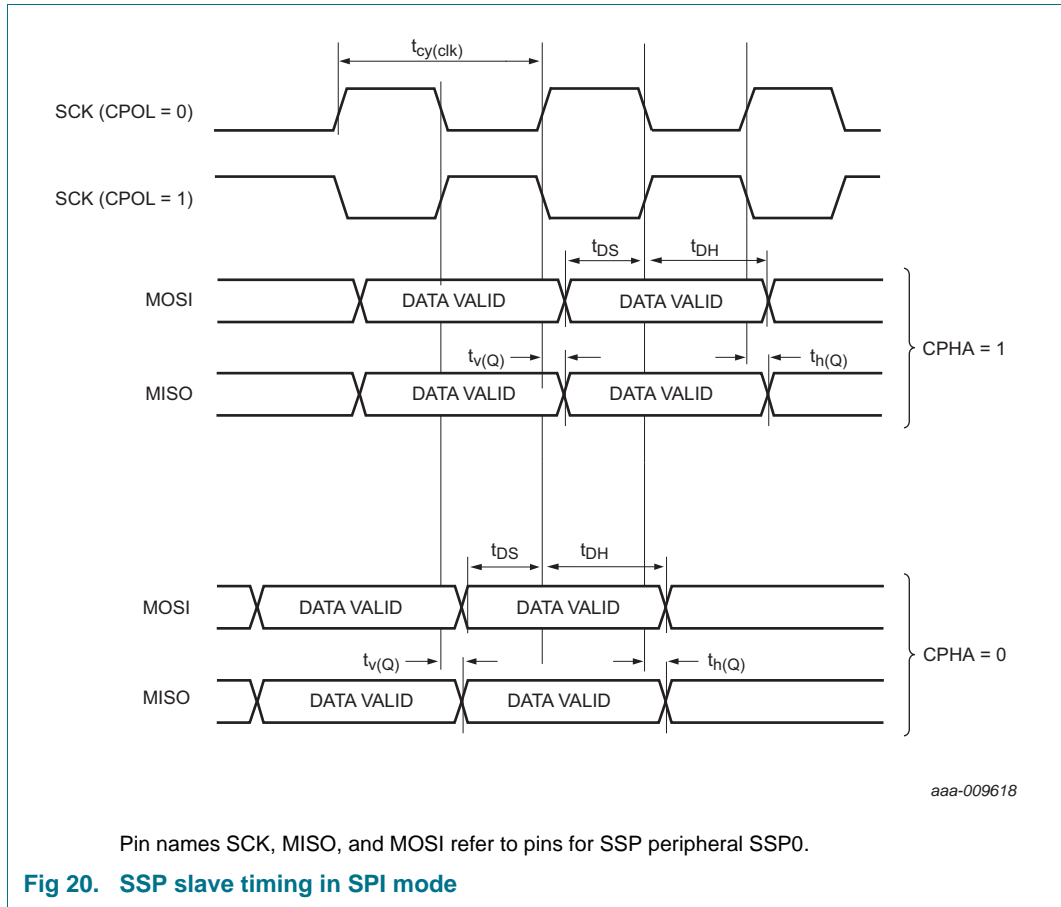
$t_{cy(clk)}$

SCK (CPOL = 0)

SCK (CPOL = 1)

$t_{DS}$ $t_{DH}$

MOSI DATA VALID DATA VALID

$t_{v(Q)}$ $t_{h(Q)}$

CPHA = 1

MISO DATA VALID DATA VALID

$t_{DS}$ $t_{DH}$

MOSI DATA VALID DATA VALID

$t_{v(Q)}$ $t_{h(Q)}$

CPHA = 0

MISO DATA VALID DATA VALID

aaa-009618

Pin names SCK, MISO, and MOSI refer to pins for SSP peripheral SSP0.

Fig 20. SSP slave timing in SPI mode